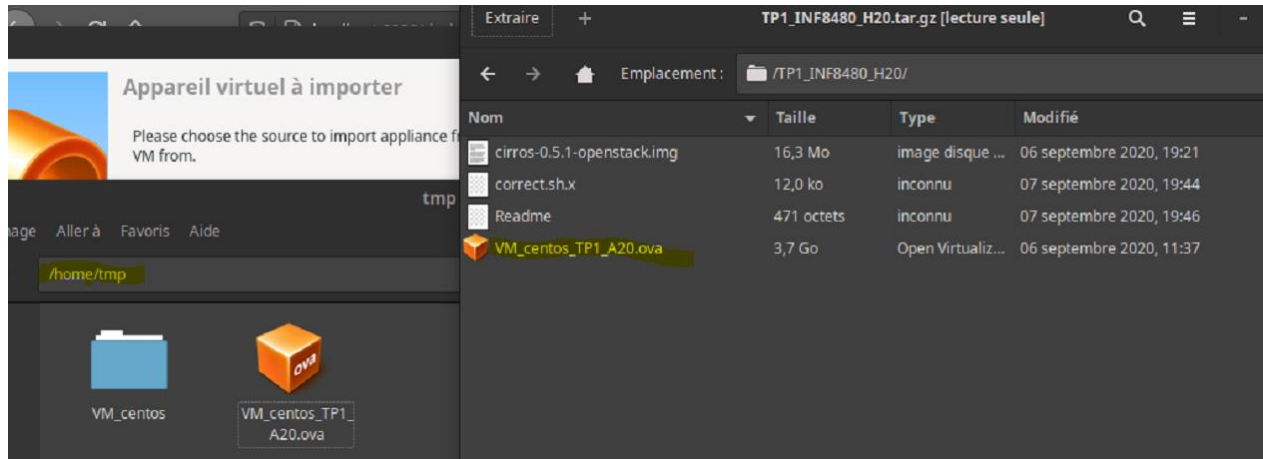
Appareil virtuel à importer

Please choose the source to import appliance f VM from.

tmp

nage Aller à Favoris Aide

/home/tmp

VM_centos

VM_centos_TP1_A20.ova

ova

Extraire +

TP1_INF8480_H20.tar.gz [lecture seule]

Emplacement : /TP1_INF8480_H20/

| Nom | Taille | Type | Modifié |
|---|---|---|---|
| cirros-0.5.1-openstack.img | 16,3 Mo | image disque ... | 06 septembre 2020, 19:21 |
| correct.sh.x | 12,0 ko | inconnu | 07 septembre 2020, 19:44 |
| Readme | 471 octets | inconnu | 07 septembre 2020, 19:46 |
| VM_centos_TP1_A20.ova | 3,7 Go | Open Virtualiz... | 06 septembre 2020, 11:37 |